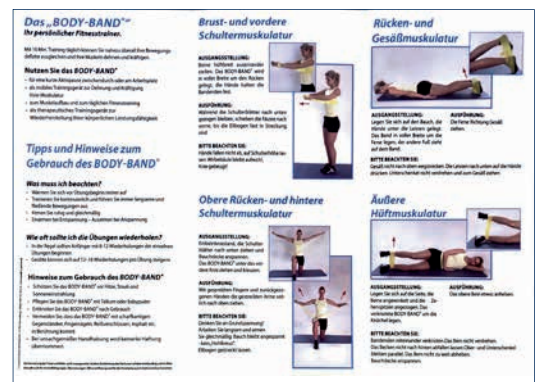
Das „BODY-BAND"®
Ihr persönlicher Fitnesstrainer.

Mit 10 Min. Training täglich können Sie nahezu überall Ihre Bewegungsdefizite ausgleichen und Ihre Muskeln dehnen und kräftigen.

Nutzen Sie das BODY-BAND®

Tipps und Hinweise zum Gebrauch des BODY-BAND®

Was muss ich beachten?

Wie oft sollte ich die Übungen wiederholen?

Hinweise zum Gebrauch des BODY-BAND®

Brust- und vordere Schultermuskulatur

AUSGANGSSTELLUNG:
Beine hüftbreit auseinander stellen. Das BODY-BAND® wird in voller Breite um den Rücken gelegt, die Hände halten die Bandenden fest.

AUSFÜHRUNG:
Während die Schulterblätter nach unten gezogen bleiben, schieben die Hände nach vorne, bis die Ellbogen fast in Streckung sind.

BITTE BEACHTEN SIE:
Hände fallen nicht ab, auf Schulterhöhe halten. Wirbelsäule bleibt aufrecht, Knie gebeugt!

Obere Rücken- und hintere Schultermuskulatur

AUSGANGSSTELLUNG:
Hüftbreiter Stand, die Schulterblätter nach unten ziehen und Beuchdecke anspannen. Das BODY-BAND® unter die vordere Fuß ziehen und bauen.

AUSFÜHRUNG:
Mit gestreckten Fingern und zurückgezogenen Händen die gestreckten Arme seitlich nach oben ziehen.

BITTE BEACHTEN SIE:
Denken Sie an Grundspannung! Arbeiten Sie langsam und ziehen Sie gleichmäßig. Bauch bleibt angespannt – kein „Hohlkreuz". Ellbogen gestreckt lassen.

Rücken- und Gesäßmuskulatur

AUSGANGSSTELLUNG:
Legen Sie sich auf den Bauch, die Hände unter die Leisten gelegt. Das Band in voller Breite um die Ferse legen, der andere Fuß steht auf dem Band.

AUSFÜHRUNG:
Die Ferse Richtung Gesäß ziehen.

BITTE BEACHTEN SIE:
Gesäß nicht nach oben wegstrecken. Die Leisten nach unten auf die Hände drücken. Unterschenkel nicht verdrehen und zum Gesäß ziehen.

Äußere Hüftmuskulatur

AUSGANGSSTELLUNG:
Legen Sie sich auf die Seite, die Beine angewinkelt und die Zehenspitzen angezogen. Das verknotete BODY-BAND® um die Knöchel legen.

AUSFÜHRUNG:
Das obere Bein etwas anheben.

BITTE BEACHTEN SIE:
Beckenboden intensiver verstärken. Das Bein nicht verdrehen. Die Bewegung nicht nach hinten sollten lassen. Ober- und Unterschenkel bleiben parallel. Das Bein nicht zu weit abheben. Beuchdecke anspannen.